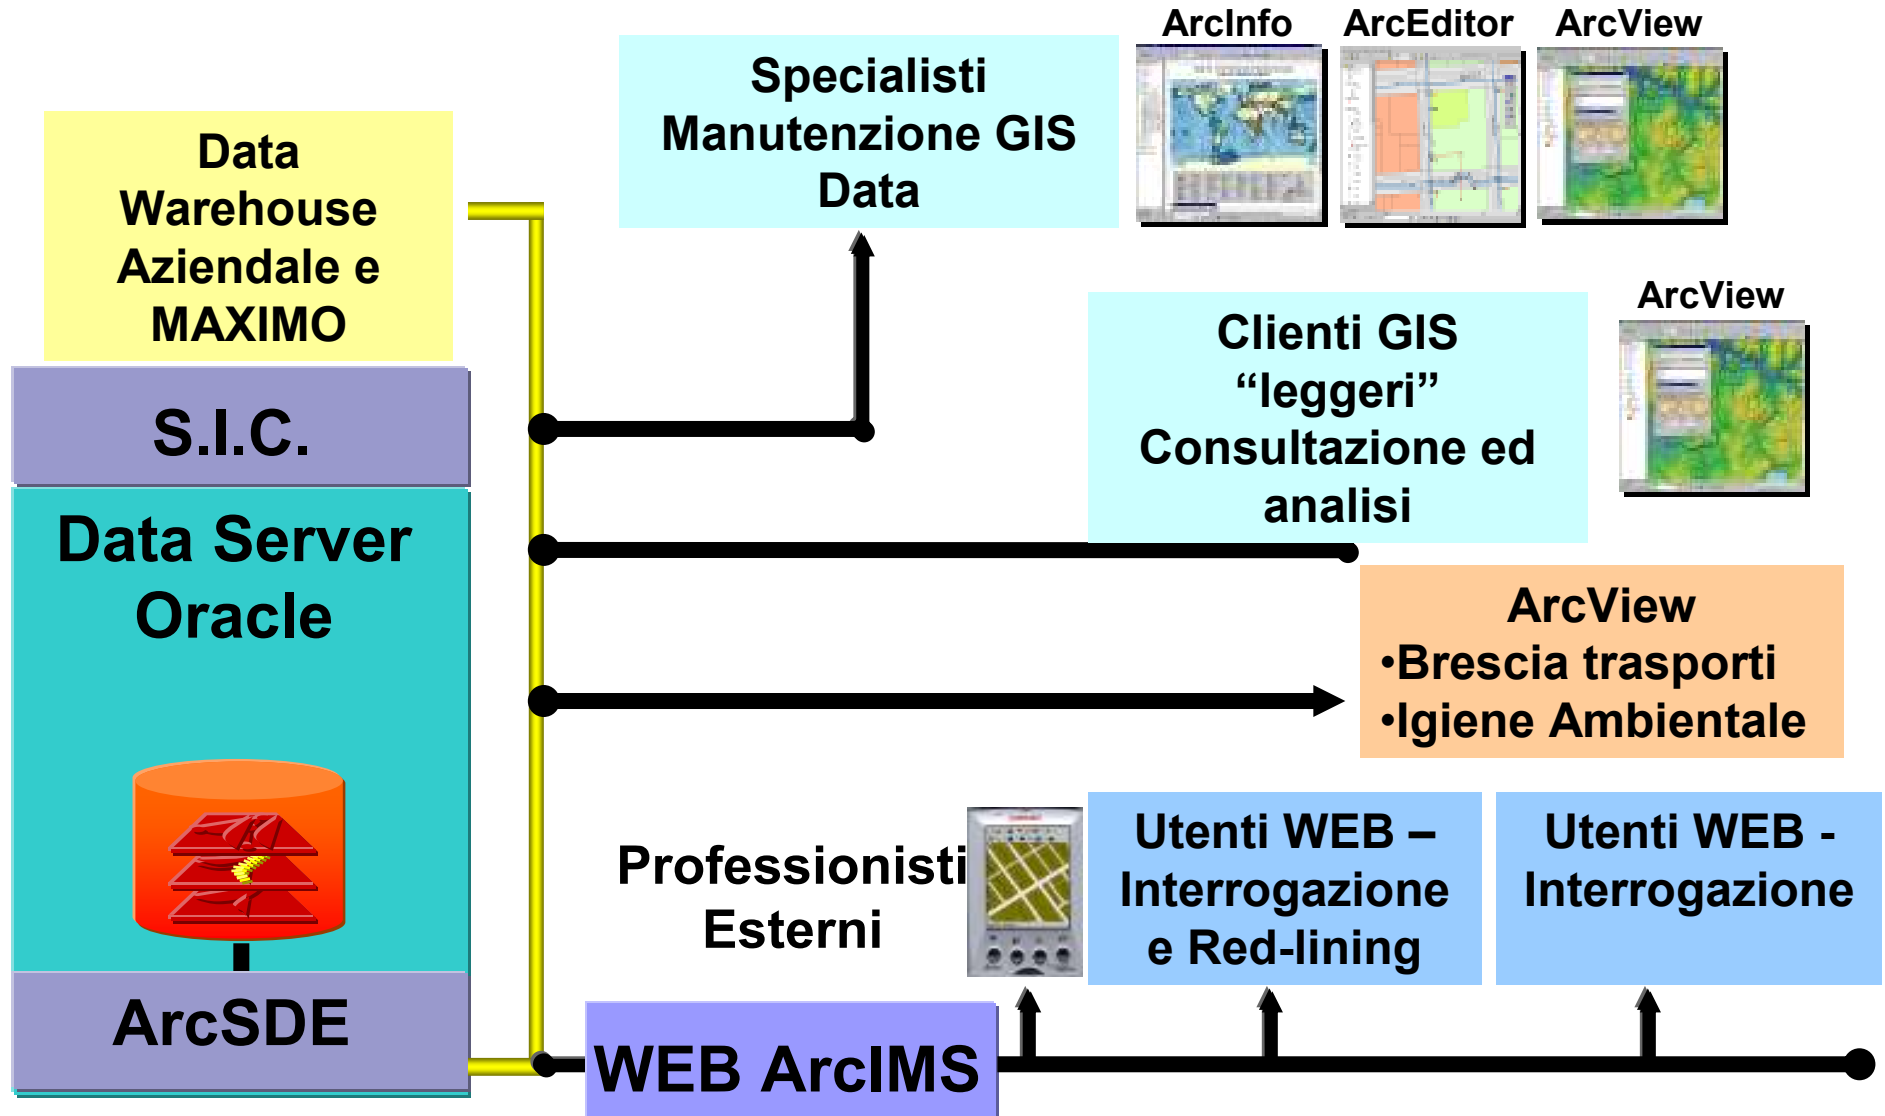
Data Warehouse Aziendale e MAXIMO

S.I.C.

Data Server Oracle

ArcSDE

Specialisti Manutenzione GIS Data

ArcInfo

ArcEditor

ArcView

Clienti GIS “leggeri” Consultazione ed analisi

ArcView

ArcView
•Brescia trasporti
•Igiene Ambientale

Professionisti Esterni

Utenti WEB – Interrogazione e Red-lining

Utenti WEB - Interrogazione

WEB ArcIMS